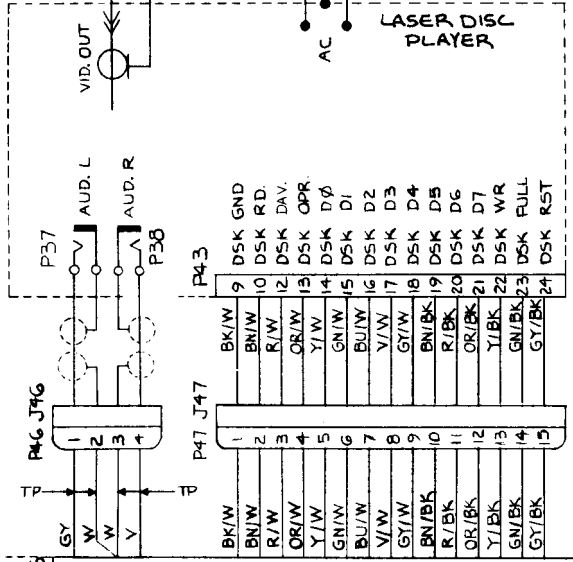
LASER DISC PLAYER

VID. OUT

AC

AUD. L
AUD. R

P37
P38

P43
9 DSK GND
10 DSK RD.
12 DSK DAV.
13 DSK OPR.
14 DSK DØ
15 DSK D1
16 DSK D2
17 DSK D3
18 DSK D4
19 DSK D5
20 DSK D6
21 DSK D7
22 DSK WR
23 DSK FULL
24 DSK RST

BK/W
BN/W
R/W
OR/W
Y/W
GN/W
BU/W
V/W
GY/W
BN/BK
R/BK
OR/BK
Y/BK
GN/BK
GY/BK

P46 J46
1 2 3 4

P47 J47
1 2 3 4 5 6 7 8 9 10 11 12 13 14 15

TP
TP

GY
W
W
V

BK/W
BN/W
R/W
OR/W
Y/W
GN/W
BU/W
V/W
GY/W
BN/BK
R/BK
OR/BK
Y/BK
GN/BK
GY/BK